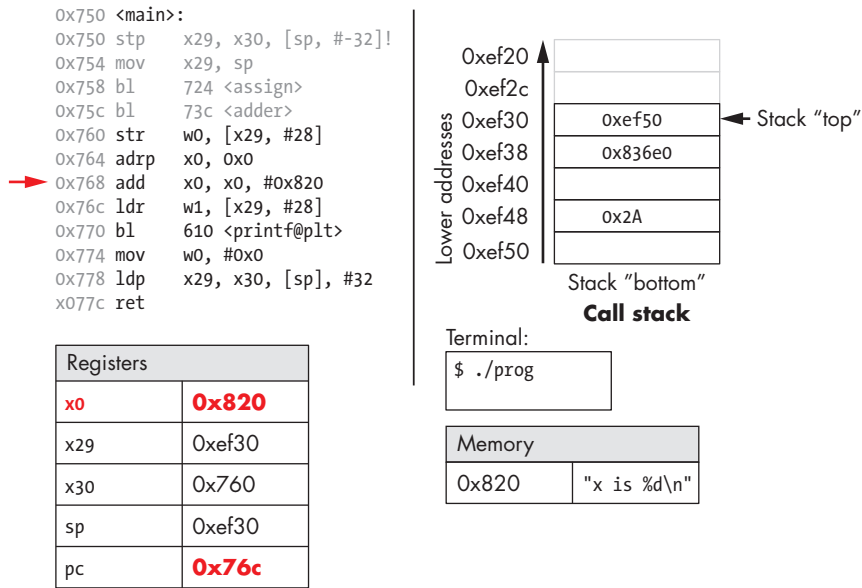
0x750 <main>:
0x750 stp x29, x30, [sp, #-32]!
0x754 mov x29, sp
0x758 bl 724 <assign>
0x75c bl 73c <adder>
0x760 str w0, [x29, #28]
0x764 adrp x0, 0x0
0x768 add x0, x0, #0x820
0x76c ldr w1, [x29, #28]
0x770 bl 610 <printf@plt>
0x774 mov w0, #0x0
0x778 ldp x29, x30, [sp], #32
x077c ret

| Registers | |
|---|---|
| x0 | 0x820 |
| x29 | 0xef30 |
| x30 | 0x760 |
| sp | 0xef30 |
| pc | 0x76c |

Lower addresses

| | |
|---|---|
| 0xef20 | |
| 0xef2c | |
| 0xef30 | 0xef50 |
| 0xef38 | 0x836e0 |
| 0xef40 | |
| 0xef48 | 0x2A |
| 0xef50 | |

Stack "top"

Stack "bottom"

Call stack

Terminal:
$ ./prog

| Memory | |
|---|---|
| 0x820 | "x is %d\n" |